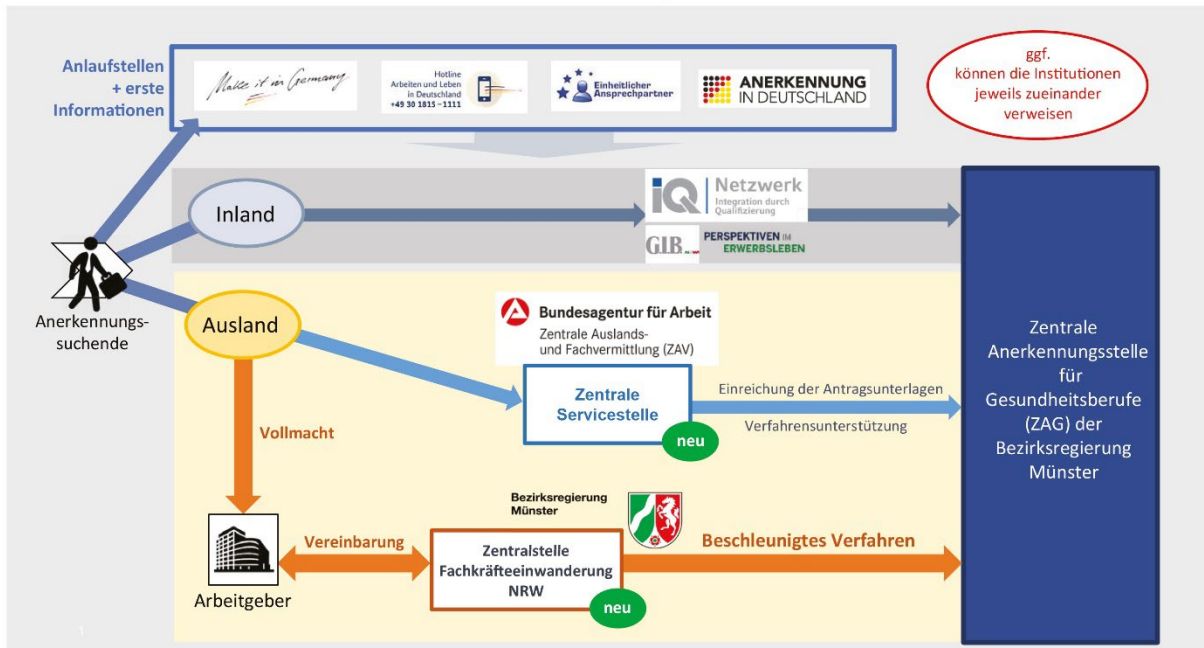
Anlaufstellen + erste Informationen

Make it in Germany

Hotline Arbeiten und Leben in Deutschland +49 30 1815 - 1111

Einheitlicher Ansprechpartner

ANERKENNUNG IN DEUTSCHLAND

ggf. können die Institutionen jeweils zueinander verweisen

Inland

IQ Netzwerk Integration durch Qualifizierung

G.I.B. PERSPEKTIVEN IM ERWERBSLEBEN

Anerkennungs-suchende

Ausland

Bundesagentur für Arbeit
Zentrale Auslands- und Fachvermittlung (ZAV)

Zentrale Servicestelle

neu

Einreichung der Antragsunterlagen

Verfahrensunterstützung

Vollmacht

Zentrale Anerkennungsstelle für Gesundheitsberufe (ZAG) der Bezirksregierung Münster

Bezirksregierung Münster

Arbeitgeber

Vereinbarung

Zentralstelle Fachkräfteeinwanderung NRW

neu

Beschleunigtes Verfahren

1